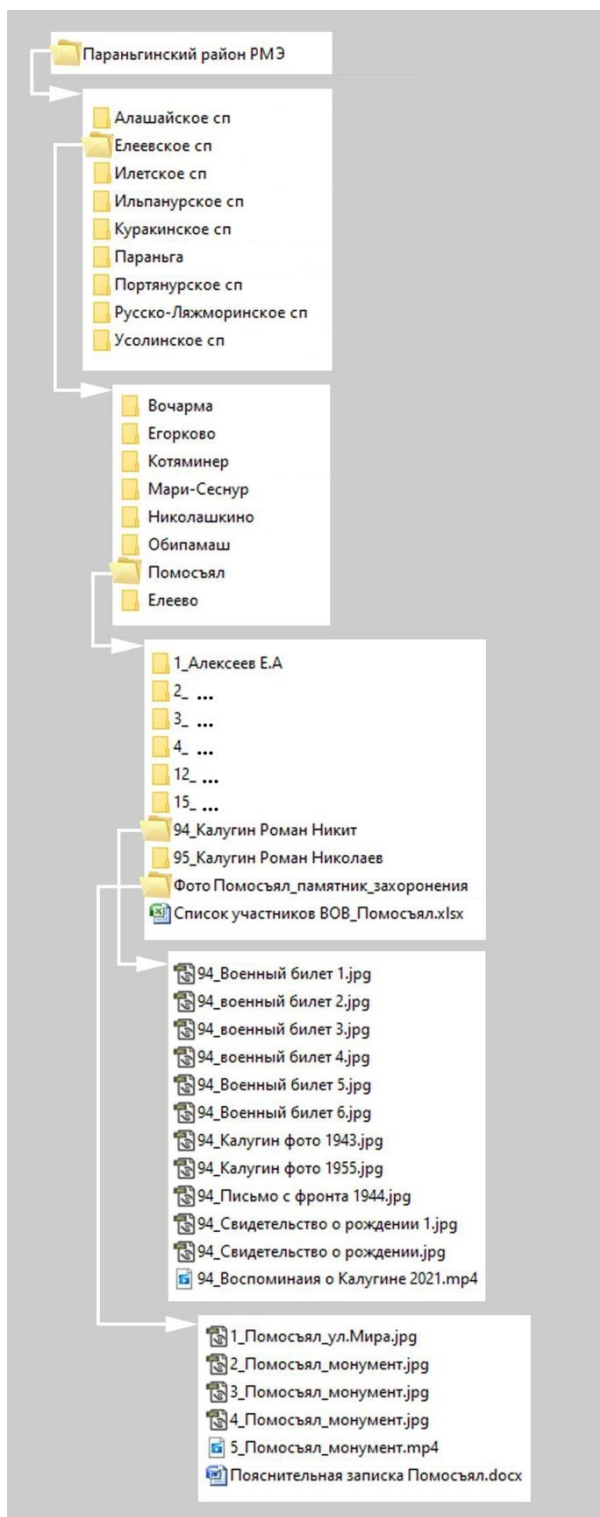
Параньгинский район РМЭ

Алашайское сп
Елеевское сп
Илетское сп
Ильпанурское сп
Куракинское сп
Параньга
Портянурское сп
Русско-Ляжморинское сп
Усолинское сп

Вочарма
Егорково
Котяминер
Мари-Сеснур
Николашкино
Обипамаш
Помосъял
Елеево

1_Алексеев Е.А
2_ ...
3_ ...
4_ ...
12_ ...
15_ ...
94_Калугин Роман Никит
95_Калугин Роман Николаев
Фото Помосъял_памятник_захоронения
Список участников ВОВ_Помосъял.xlsx

94_Военный билет 1.jpg
94_военный билет 2.jpg
94_военный билет 3.jpg
94_военный билет 4.jpg
94_Военный билет 5.jpg
94_Военный билет 6.jpg
94_Калугин фото 1943.jpg
94_Калугин фото 1955.jpg
94_Письмо с фронта 1944.jpg
94_Свидетельство о рождении 1.jpg
94_Свидетельство о рождении.jpg
94_Воспоминаия о Калугине 2021.mp4

1_Помосъял_ул.Мира.jpg
2_Помосъял_монумент.jpg
3_Помосъял_монумент.jpg
4_Помосъял_монумент.jpg
5_Помосъял_монумент.mp4
Пояснительная записка Помосъял.docx